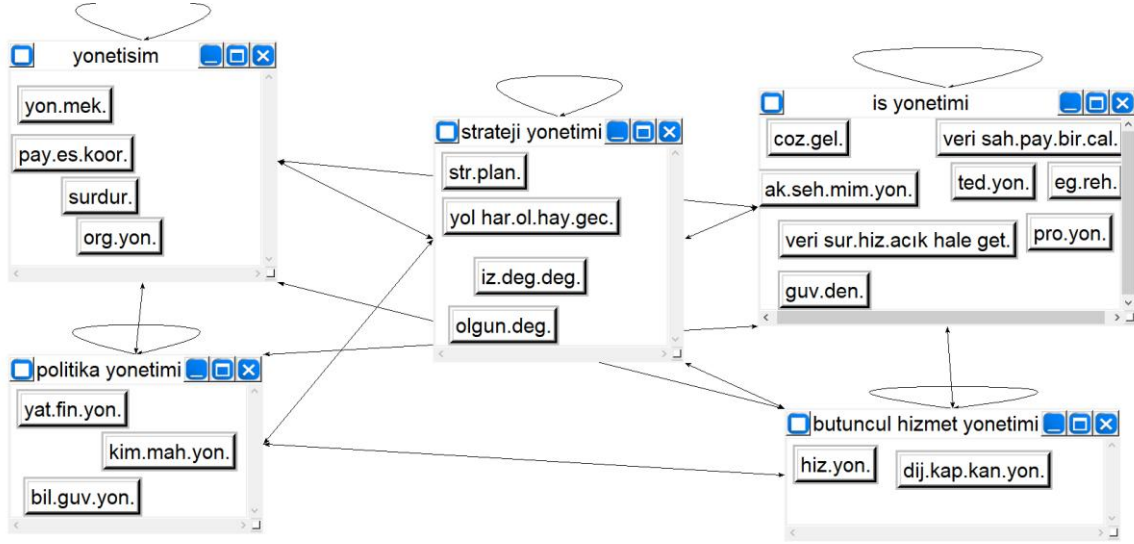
yonetisim

yon.mek.

pay.es.koor.

surdur.

org.yon.

strateji yonetimi

str.plan.

yol har.ol.hay.gec.

iz.deg.deg.

olgun.deg.

is yonetimi

coz.gel.

veri sah.pay.bir.cal.

ak.seh.mim.yon.

ted.yon.

eg.reh.

veri sur.hiz.acık hale get.

pro.yon.

guv.den.

politika yonetimi

yat.fin.yon.

kim.mah.yon.

bil.guv.yon.

butuncul hizmet yonetimi

hiz.yon.

dij.kap.kan.yon.